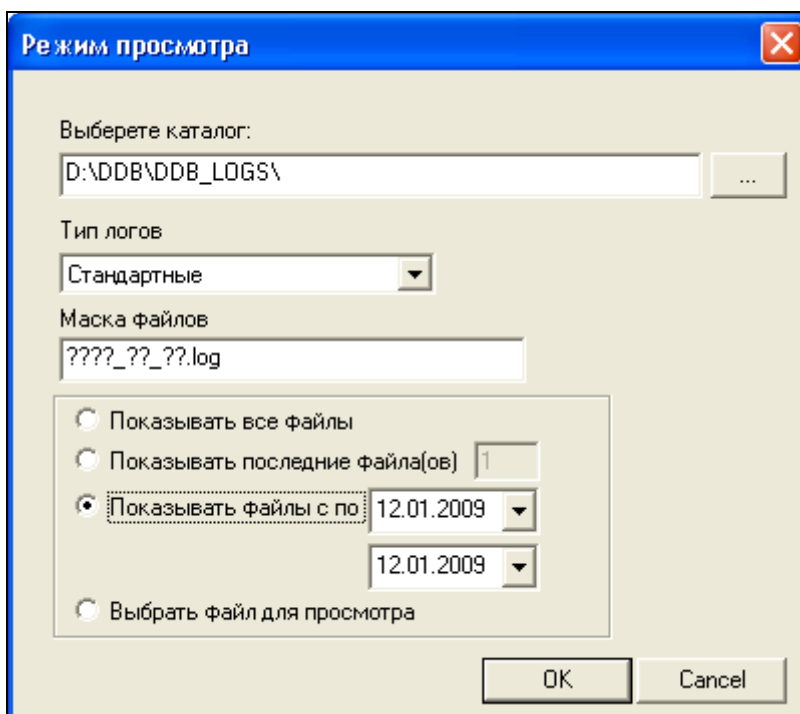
Режим просмотра

Выберете каталог:

D:\DDB\DDB_LOGS\

...

Тип логов

Стандартные

Маска файлов

????_??_??.log

Показывать все файлы

Показывать последние файла(ов) 1

Показывать файлы с по 12.01.2009

12.01.2009

Выбрать файл для просмотра

OK

Cancel